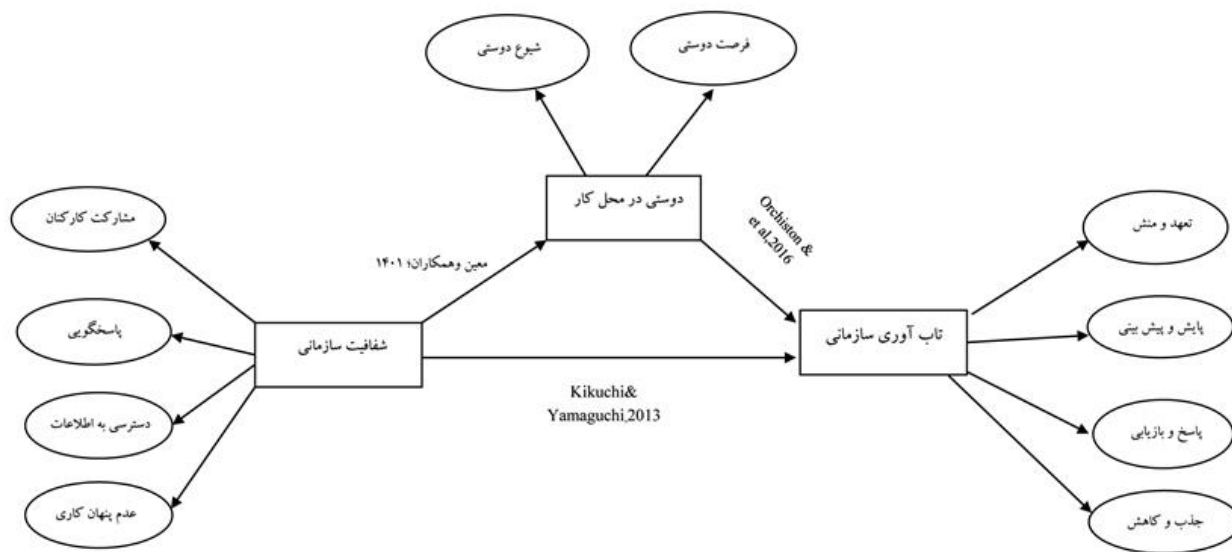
شیوع دوستی

فرصت دوستی

دوستی در محل کار

مشارکت کارکنان

معین وهمکاران؛ ۱۴۰۱

Orchiston & et al,2016

تعهد و منش

پاسخگویی

شفافیت سازمانی

تاب آوری سازمانی

پایش و پیش بینی

Kikuchi& Yamaguchi,2013

دسترسی به اطلاعات

پاسخ و بازیابی

عدم پنهان کاری

جذب و کاهش